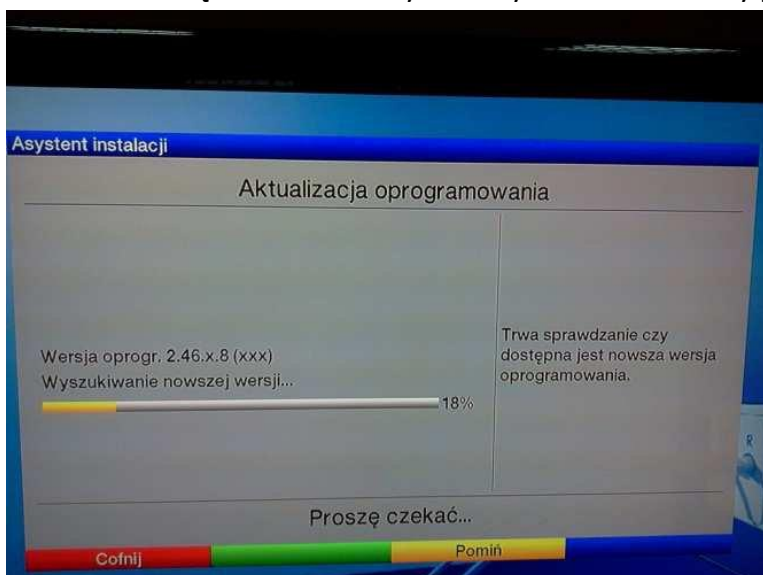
Asystent instalacji

Aktualizacja oprogramowania

Wersja oprogr. 2.46.x.8 (xxx)
Wyszukiwanie nowszej wersji...

18%

Trwa sprawdzanie czy dostępna jest nowsza wersja oprogramowania.

Proszę czekać...

Cofnij

Pomiń